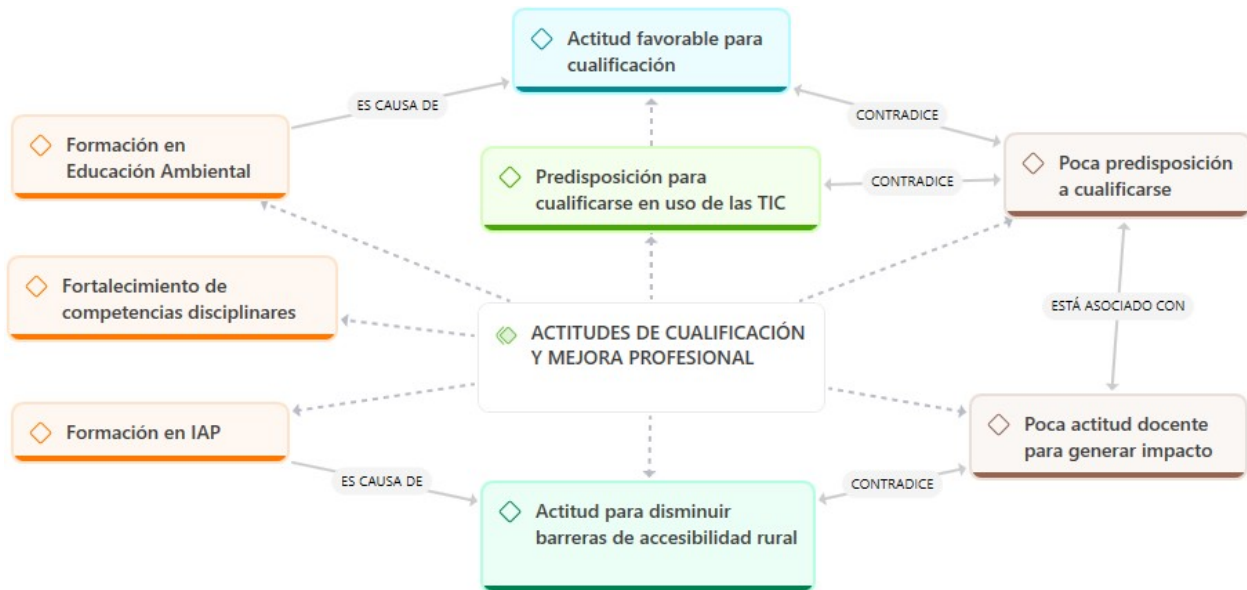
Actitud favorable para cualificación

ES CAUSA DE

CONTRADICE

Formación en Educación Ambiental

Predisposición para cualificarse en uso de las TIC

CONTRADICE

Poca predisposición a cualificarse

Fortalecimiento de competencias disciplinares

ACTITUDES DE CUALIFICACIÓN Y MEJORA PROFESIONAL

ESTÁ ASOCIADO CON

Formación en IAP

Poca actitud docente para generar impacto

ES CAUSA DE

CONTRADICE

Actitud para disminuir barreras de accesibilidad rural